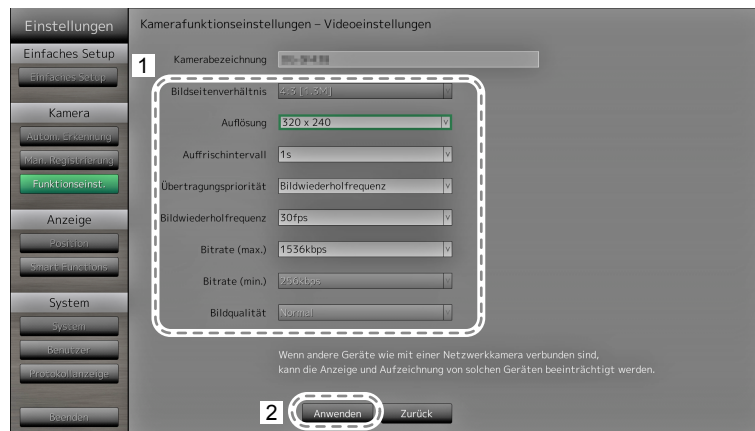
Einstellungen
Einfaches Setup
Einfaches Setup
Kamera
Autom. Erkennung
Man. Registrierung
Funktionseinst.
Anzeige
Position
Smart Functions
System
System
Benutzer
Protokollanzeige
Beenden

Kamerafunktionseinstellungen – Videoeinstellungen

Kamerabezeichnung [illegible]
1
Bildseitenverhältnis 4:3 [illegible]
Auflösung 320 x 240
Auffrischintervall 1s
Übertragungspriorität Bildwiederholfrequenz
Bildwiederholfrequenz 30fps
Bitrate (max.) 1536kbps
Bitrate (min.) 256kbps
Bildqualität Normal

Wenn andere Geräte wie mit einer Netzwerkkamera verbunden sind, kann die Anzeige und Aufzeichnung von solchen Geräten beeinträchtigt werden.

2
Anwenden
Zurück